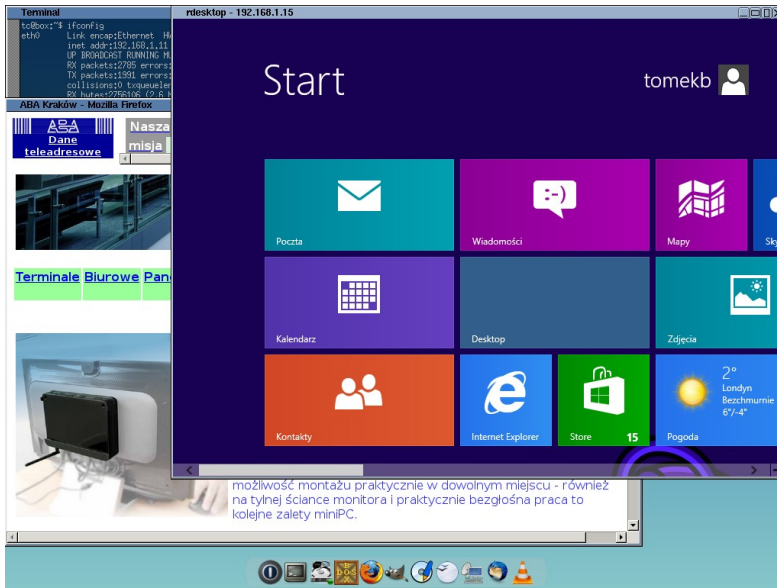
Terminal
tc@box:~$ ifconfig
eth0 Link encap:Ethernet HW
inet addr:192.168.1.11
UP BROADCAST RUNNING M
RX packets:2785 errors:
TX packets:1991 errors:
collisions:0 txqueuele
RX bytes:2756106 (2.6

ABA Kraków - Mozilla Firefox
ABA
Dane teleadresowe
Nasza misja
Terminale Biurowe Pan

rdesktop - 192.168.1.15
Start
tomekb
Poczta
Wiadomości
Mapy
Sk
Kalendarz
Desktop
Zdjęcia
Kontakty
Internet Explorer
Store 15
2°
Londyn
Bezchmurnie
6°/-4°
Pogoda

możliwość montażu praktycznie w dowolnym miejscu - również na tylnej ściance monitora i praktycznie bezgłośna praca to kolejne zalety miniPC.